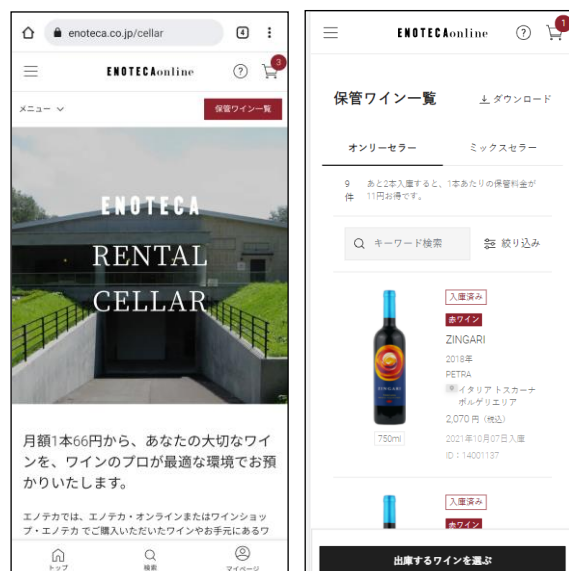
enoteca.co.jp/cellar

4

ENOTECAonline

3

メニュー

保管ワイン一覧

ENOTECA

RENTAL CELLAR

月額1本66円から、あなたの大切なワインを、ワインのプロが最適な環境でお預かりいたします。

エノテカでは、エノテカ・オンラインまたはワインショップ・エノテカでご購入いただいたワインやお手元にあるワ

トップ

検索

マイページ

ENOTECAonline

1

保管ワイン一覧

ダウンロード

オンリーセラー

ミックスセラー

9件

あと2本入庫すると、1本あたりの保管料金が11円お得です。

キーワード検索

絞り込み

入庫済み

赤ワイン

ZINGARI

2018年

PETRA

イタリア トスカーナ ボルゲリエリア

2,070 円（税込）

750ml

2021年10月07日入庫

ID：14001137

入庫済み

赤ワイン

出庫するワインを選ぶ